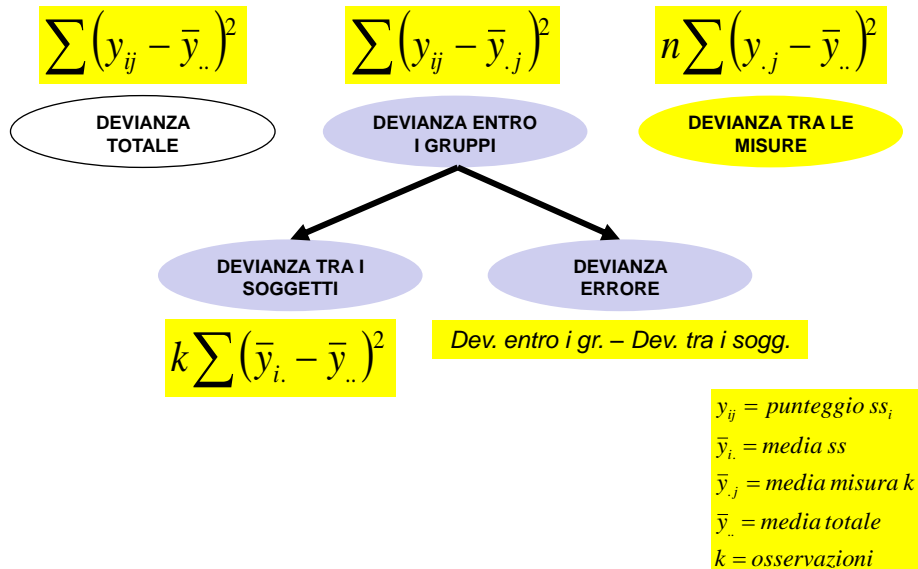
$\sum\left(y_{ij}-\bar{y}_{..}\right)^2$

$\sum\left(y_{ij}-\bar{y}_{.j}\right)^2$

$n\sum\left(y_{.j}-\bar{y}_{..}\right)^2$

DEVIANZA TOTALE

DEVIANZA ENTRO I GRUPPI

DEVIANZA TRA LE MISURE

DEVIANZA TRA I SOGGETTI

DEVIANZA ERRORE

$k\sum\left(\bar{y}_{i.}-\bar{y}_{..}\right)^2$

Dev. entro i gr. – Dev. tra i sogg.

$y_{ij} = punteggio\ ss_i$
$\bar{y}_{i.} = media\ ss$
$\bar{y}_{.j} = media\ misura\ k$
$\bar{y}_{..} = media\ totale$
$k = osservazioni$